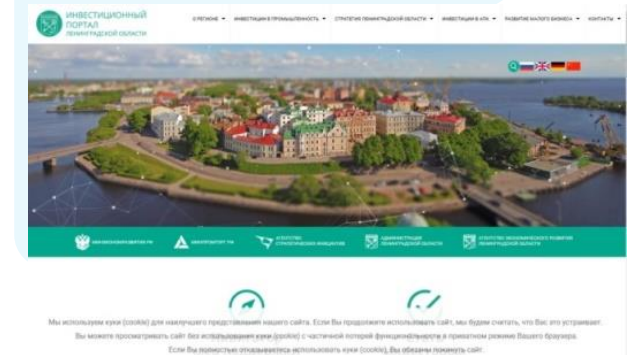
ИНВЕСТИЦИОННЫЙ ПОРТАЛ ЛЕНИНГРАДСКОЙ ОБЛАСТИ

О РЕГИОНЕ ▾ ИНВЕСТИЦИИ В ПРОМЫШЛЕННОСТЬ ▾ СТРАТЕГИЯ ЛЕНИНГРАДСКОЙ ОБЛАСТИ ▾ ИНВЕСТИЦИИ В АПК ▾ РАЗВИТИЕ МАЛОГО БИЗНЕСА ▾ КОНТАКТЫ ▾

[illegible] АГЕНТСТВО СТРАТЕГИЧЕСКИХ ИНИЦИАТИВ АДМИНИСТРАЦИЯ ЛЕНИНГРАДСКОЙ ОБЛАСТИ АГЕНТСТВО ЭКОНОМИЧЕСКОГО РАЗВИТИЯ ЛЕНИНГРАДСКОЙ ОБЛАСТИ

Мы используем куки (cookie) для наилучшего представления нашего сайта. Если Вы продолжите использовать сайт, мы будем считать, что Вас это устраивает. Вы можете просматривать сайт без использования куки (cookie) с частичной потерей функциональности в приватном режиме Вашего браузера. Если Вы полностью отказываетесь использовать куки (cookie), Вы обязаны покинуть сайт.